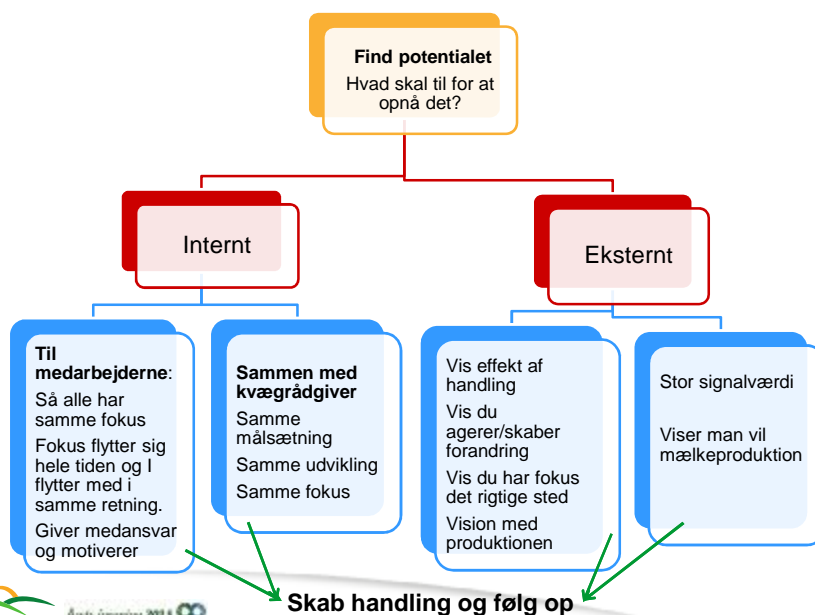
Find potentialet
Hvad skal til for at opnå det?

Internt

Eksternt

Til medarbejderne:
Så alle har samme fokus
Fokus flytter sig hele tiden og I flytter med i samme retning.
Giver medansvar og motiverer

Sammen med kvægrådgiver
Samme målsætning
Samme udvikling
Samme fokus

Vis effekt af handling
Vis du agerer/skaber forandring
Vis du har fokus det rigtige sted
Vision med produktionen

Stor signalværdi
Viser man vil mælkeproduktion

Skab handling og følg op

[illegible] 2014